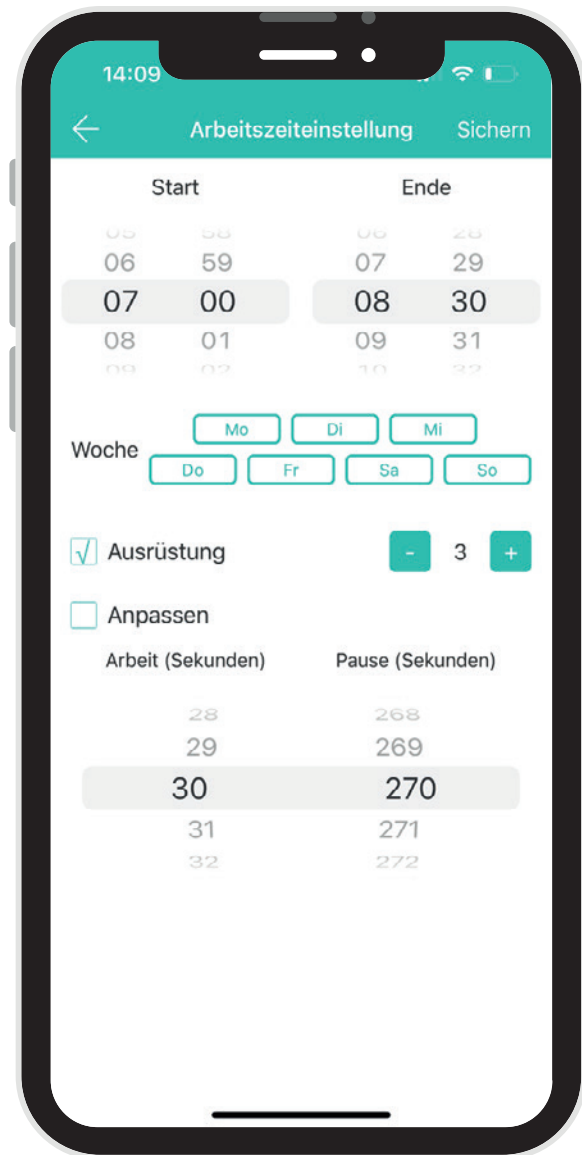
14:09

Arbeitszeiteinstellung Sichern

Start

05 58
06 59
07 00
08 01
09 02

Ende

06 28
07 29
08 30
09 31
10 32

Woche Mo Di Mi Do Fr Sa So

√ Ausrüstung - 3 +

Anpassen

Arbeit (Sekunden)

28
29
30
31
32

Pause (Sekunden)

268
269
270
271
272